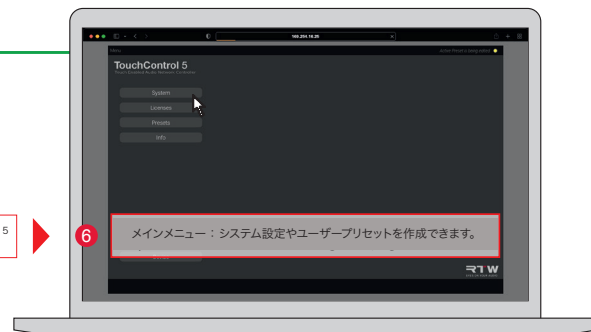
169.254.18.20

Menu

Active Preset is being edited

TouchControl 5

The #1 Standard Audio Network Controller

System

Licenses

Presets

Info

5

6

メインメニュー：システム設定やユーザープリセットを作成できます。

RTW